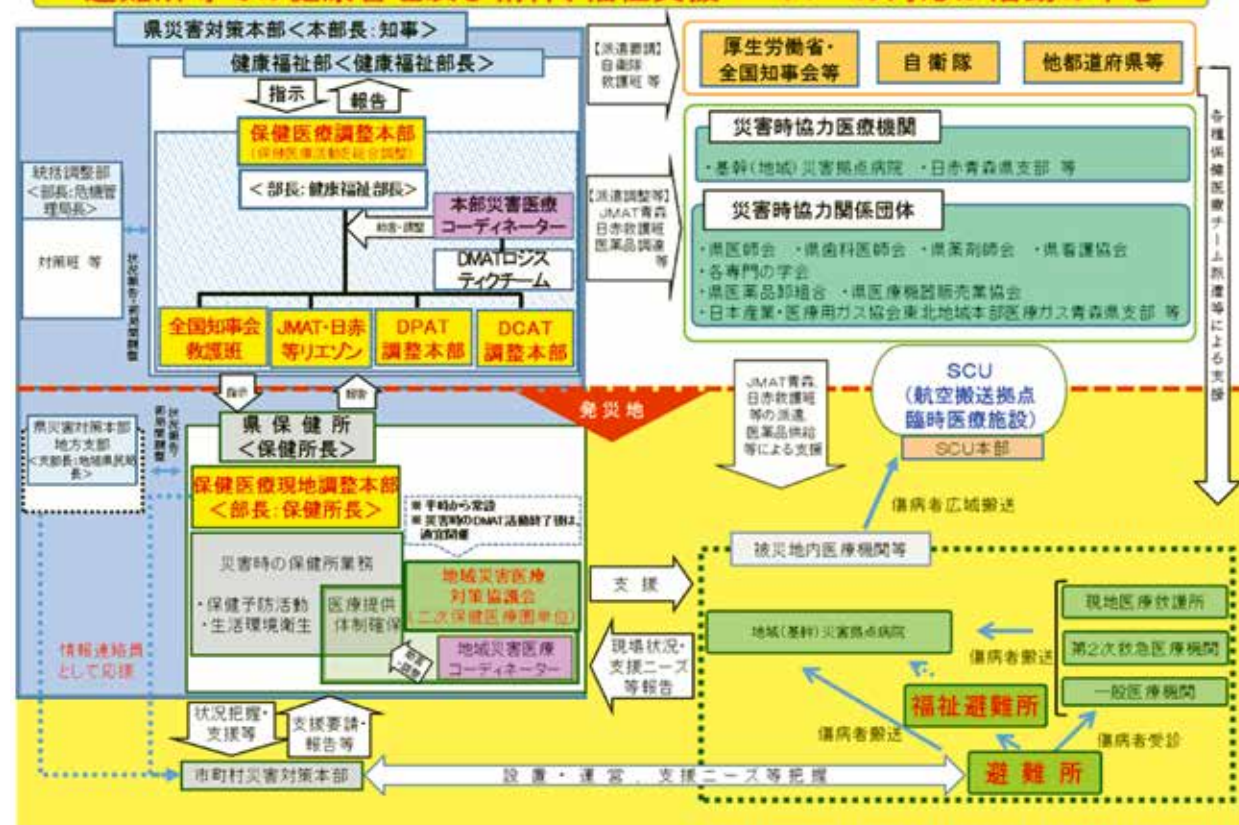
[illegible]

県災害対策本部＜本部長：知事＞

健康福祉部＜健康福祉部長＞

指示　報告

保健医療調整本部
(保健医療活動総合調整)

＜部長：健康福祉部長＞

本部災害医療コーディネーター

助言・調整

DMATロジスティクチーム

全国知事会救援班

JMAT・日赤等リエゾン

DPAT調整本部

DCAT調整本部

統括調整部
＜部長：危機管理局長＞

対策班 等

状況報告・要請調整

【派遣要請】
自衛隊
救援班 等

厚生労働省・全国知事会等

自衛隊

他都道府県等

災害時協力医療機関

・基幹(地域)災害拠点病院　・日赤青森県支部 等

【派遣調整等】
JMAT青森
日赤救護班
医薬品調達等

災害時協力関係団体

・県医師会　・県歯科医師会　・県薬剤師会　・県看護協会
・各専門の学会
・県医薬品卸組合　・県医療機器販売業協会
・日本産業・医療用ガス協会東北地域本部医療ガス青森県支部 等

各種保健医療チーム派遣等による支援

指示　報告

発災地

県災害対策本部地方支部
＜支部長：地域県民局長＞

状況報告・要請調整

県保健所
＜保健所長＞

保健医療現地調整本部
＜部長：保健所長＞

※平時から常設
※災害時のDMAT活動終了後は適宜開催

災害時の保健所業務

・保健予防活動
・生活環境衛生

医療提供体制確保

地域災害医療対策協議会
(二次保健医療圏単位)

地域災害医療コーディネーター

助言・調整

情報連絡員として応援

JMAT青森、日赤救護班等の派遣、医薬品供給等による支援

SCU
(航空搬送拠点臨時医療施設)

SCU本部

傷病者広域搬送

被災地内医療機関等

支援

現場状況・支援ニーズ等報告

地域(基幹)災害拠点病院

傷病者搬送

現地医療救護所

第2次救急医療機関

一般医療機関

福祉避難所

傷病者搬送

傷病者受診

状況把握・支援等

支援要請・報告等

市町村災害対策本部

設置・運営、支援ニーズ等把握

避難所